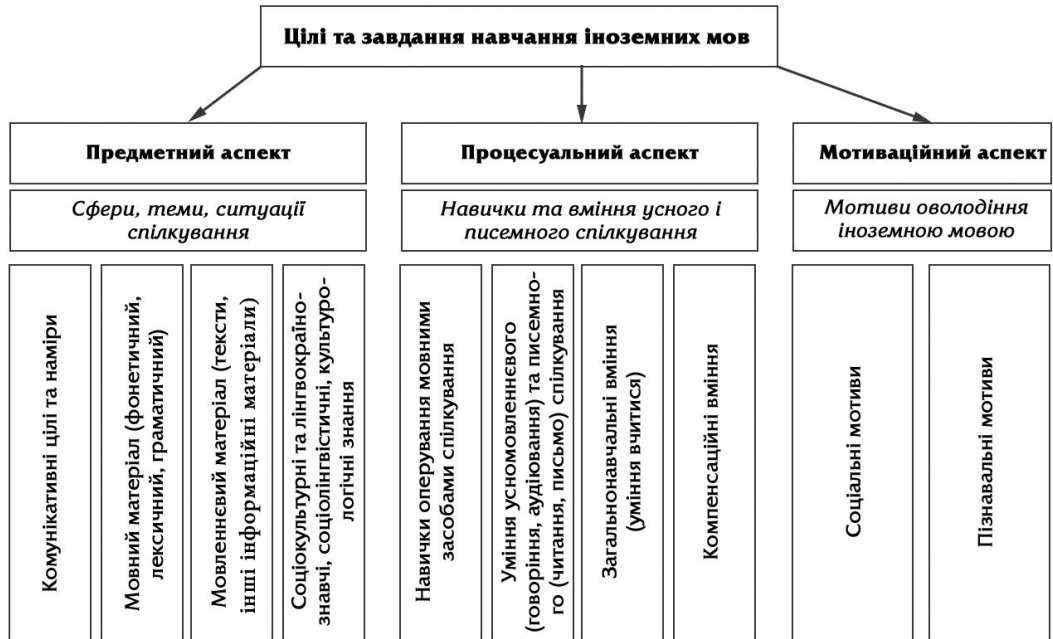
Цілі та завдання навчання іноземних мов

Предметний аспект

Сфери, теми, ситуації спілкування

Комунікативні цілі та наміри

Мовний матеріал (фонетичний, лексичний, граматичний)

Мовленнєвий матеріал (тексти, інші інформаційні матеріали)

Соціокультурні та лінгвокраїнознавчі, соціолінгвістичні, культурологічні знання

Процесуальний аспект

Навички та вміння усного і писемного спілкування

Навички оперування мовними засобами спілкування

Уміння усномовленнєвого (говоріння, аудіювання) та писемного (читання, письмо) спілкування

Загальнонавчальні вміння (уміння вчитися)

Компенсаційні вміння

Мотиваційний аспект

Мотиви оволодіння іноземною мовою

Соціальні мотиви

Пізнавальні мотиви